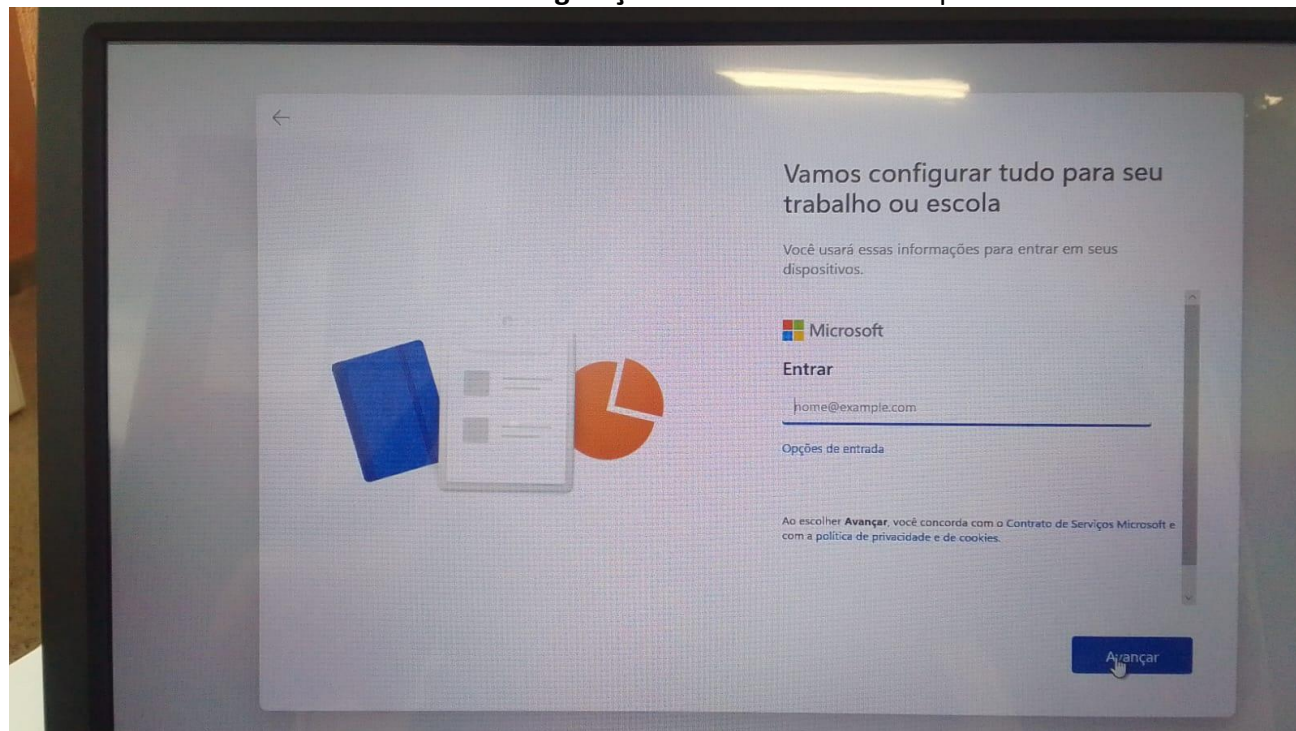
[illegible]

Vamos configurar tudo para seu trabalho ou escola

Você usará essas informações para entrar em seus dispositivos.

Microsoft

Entrar

nome@example.com

Opções de entrada

Ao escolher **Avançar**, você concorda com o Contrato de Serviços Microsoft e com a política de privacidade e de cookies.

Avançar